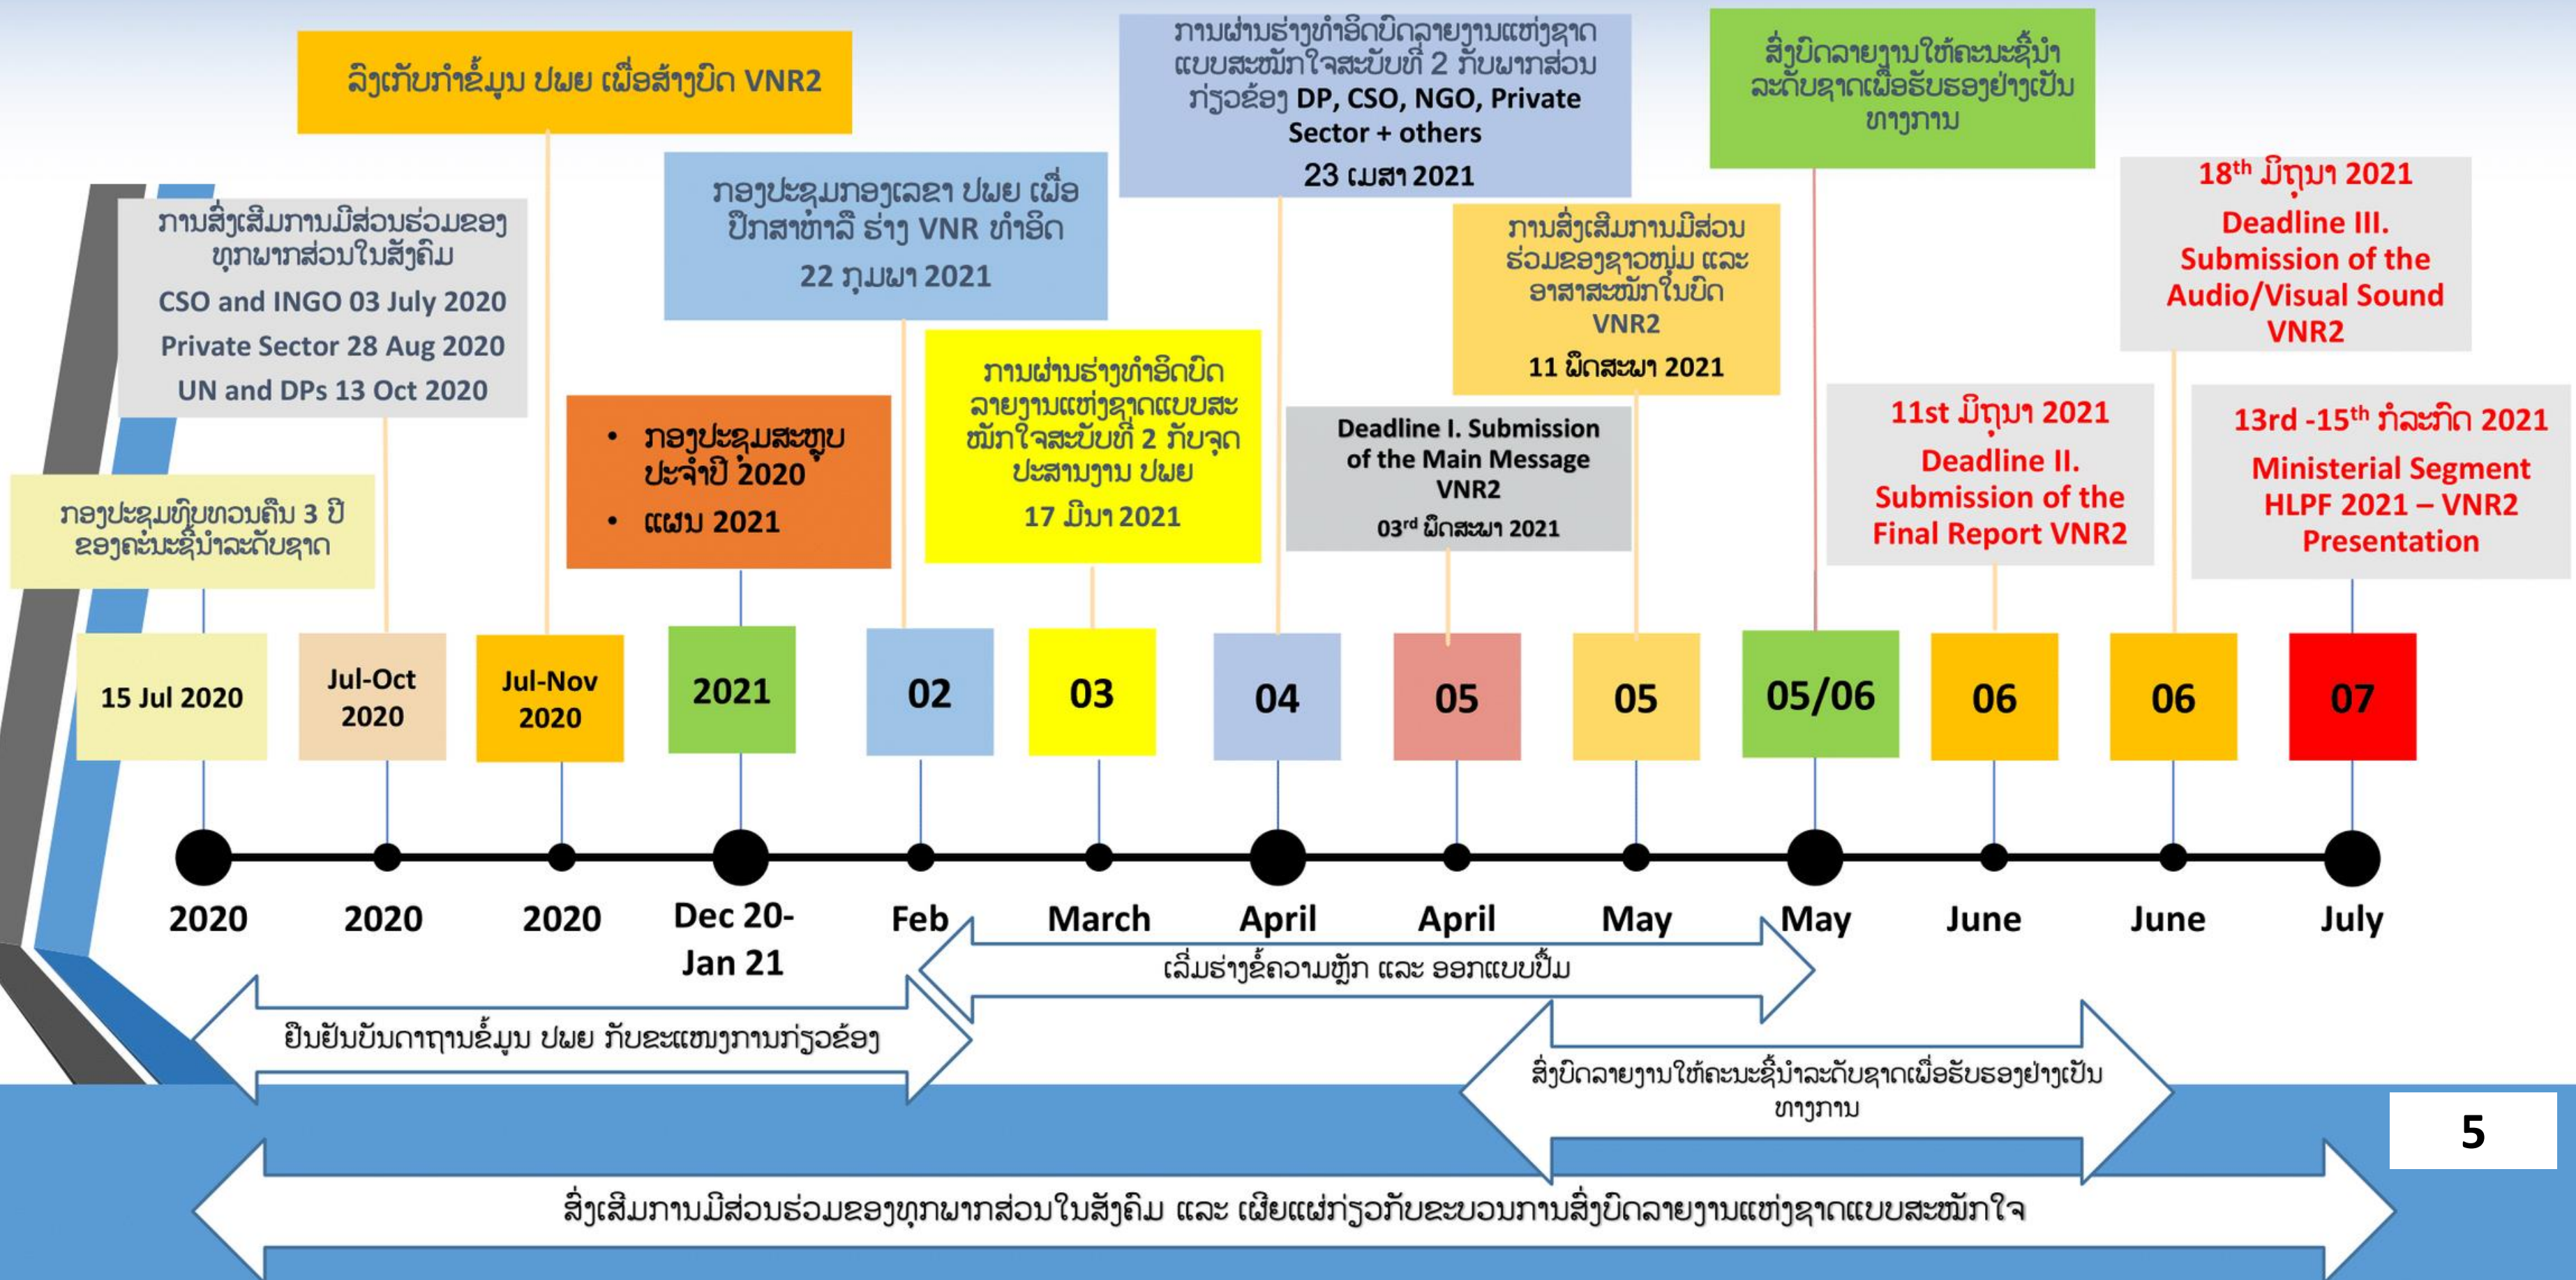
ລົງເກັບກຳຂໍ້ມູນ ປພຍ ເພື່ອສ້າງບົດ VNR2

ການຜ່ານຮ່າງທຳອິດບົດລາຍງານແຫ່ງຊາດແບບສະໝັກໃຈສະບັບທີ່ 2 ກັບພາກສ່ວນກ່ຽວຂ້ອງ DP, CSO, NGO, Private Sector + others
23 ເມສາ 2021

ສົ່ງບົດລາຍງານໃຫ້ຄະນະຊີ້ນຳລະດັບຊາດເພື່ອຮັບຮອງຢ່າງເປັນທາງການ

ການສົ່ງເສີມການມີສ່ວນຮ່ວມຂອງທຸກພາກສ່ວນໃນສັງຄົມ
CSO and INGO 03 July 2020
Private Sector 28 Aug 2020
UN and DPs 13 Oct 2020

ກອງປະຊຸມກອງເລຂາ ປພຍ ເພື່ອປຶກສາຫາລື ຮ່າງ VNR ທຳອິດ
22 ກຸມພາ 2021

$18^{th}$ ມິຖຸນາ 2021
Deadline III. Submission of the Audio/Visual Sound VNR2

ການສົ່ງເສີມການມີສ່ວນຮ່ວມຂອງຊາວໜຸ່ມ ແລະ ອາສາສະໝັກໃນບົດ VNR2
11 ພຶດສະພາ 2021

ການຜ່ານຮ່າງທຳອິດບົດລາຍງານແຫ່ງຊາດແບບສະໝັກໃຈສະບັບທີ່ 2 ກັບຈຸດປະສານງານ ປພຍ
17 ມີນາ 2021

• ກອງປະຊຸມສະຫຼຸບປະຈຳປີ 2020
• ແຜນ 2021

Deadline I. Submission of the Main Message VNR2
$03^{rd}$ ພຶດສະພາ 2021

11st ມິຖຸນາ 2021
Deadline II. Submission of the Final Report VNR2

13rd -$15^{th}$ ກໍລະກົດ 2021
Ministerial Segment HLPF 2021 – VNR2 Presentation

ກອງປະຊຸມທົບທວນຄືນ 3 ປີ ຂອງຄະນະຊີ້ນຳລະດັບຊາດ

15 Jul 2020 | Jul-Oct 2020 | Jul-Nov 2020 | 2021 | 02 | 03 | 04 | 05 | 05 | 05/06 | 06 | 06 | 07

2020 | 2020 | 2020 | Dec 20- Jan 21 | Feb | March | April | April | May | May | June | June | July

ເລີ່ມຮ່າງຂໍ້ຄວາມຫຼັກ ແລະ ອອກແບບປຶ້ມ

ຢືນຢັນບັນດາຖານຂໍ້ມູນ ປພຍ ກັບຂະແໜງການກ່ຽວຂ້ອງ

ສົ່ງບົດລາຍງານໃຫ້ຄະນະຊີ້ນຳລະດັບຊາດເພື່ອຮັບຮອງຢ່າງເປັນທາງການ

5

ສົ່ງເສີມການມີສ່ວນຮ່ວມຂອງທຸກພາກສ່ວນໃນສັງຄົມ ແລະ ເຜີຍແຜ່ກ່ຽວກັບຂະບວນການສົ່ງບົດລາຍງານແຫ່ງຊາດແບບສະໝັກໃຈ